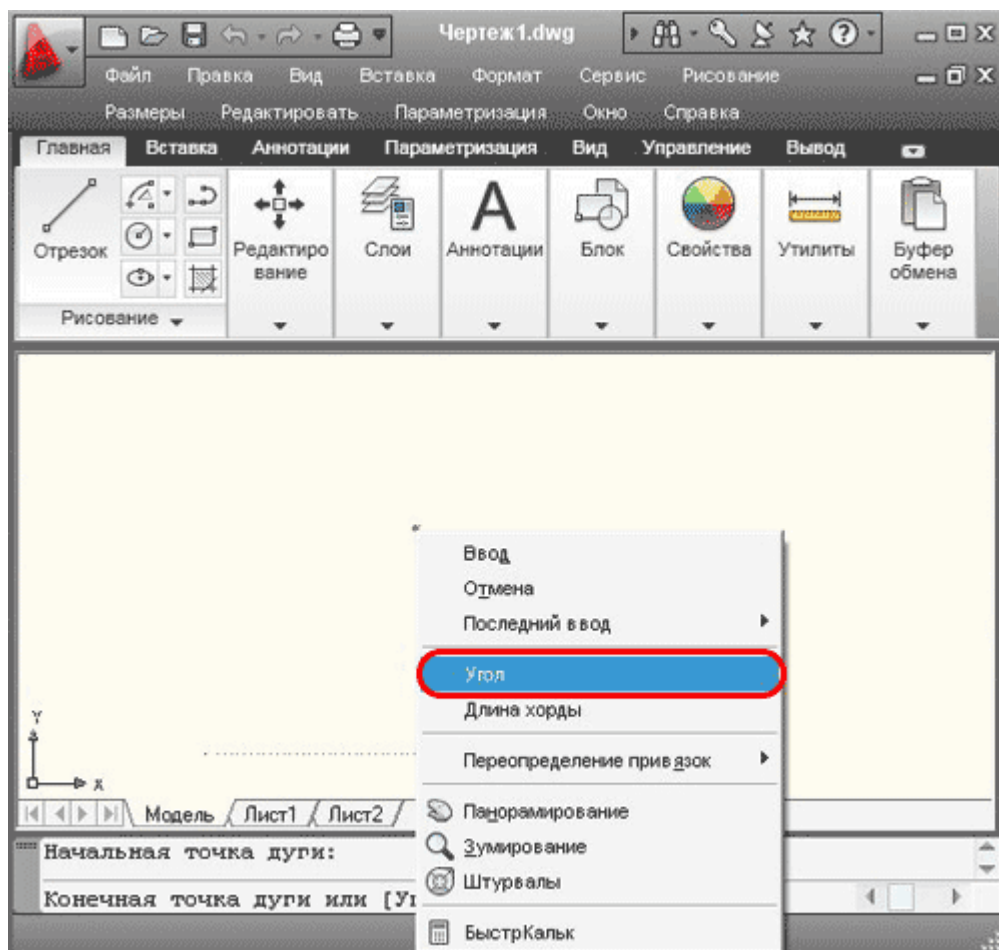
Чертеж1.dwg

Файл Правка Вид Вставка Формат Сервис Рисование

Размеры Редактировать Параметризация Окно Справка

Главная Вставка Аннотации Параметризация Вид Управление Вывод

Отрезок

Редактирование

Слои

Аннотации

Блок

Свойства

Утилиты

Буфер обмена

Рисование

Ввод
Отмена
Последний ввод
Угол
Длина хорды
Переопределение привязок
Панорамирование
Зумирование
Штурвалы
БыстрКальк

Y
X

Модель Лист1 Лист2

Начальная точка дуги:

Конечная точка дуги или [Уг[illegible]